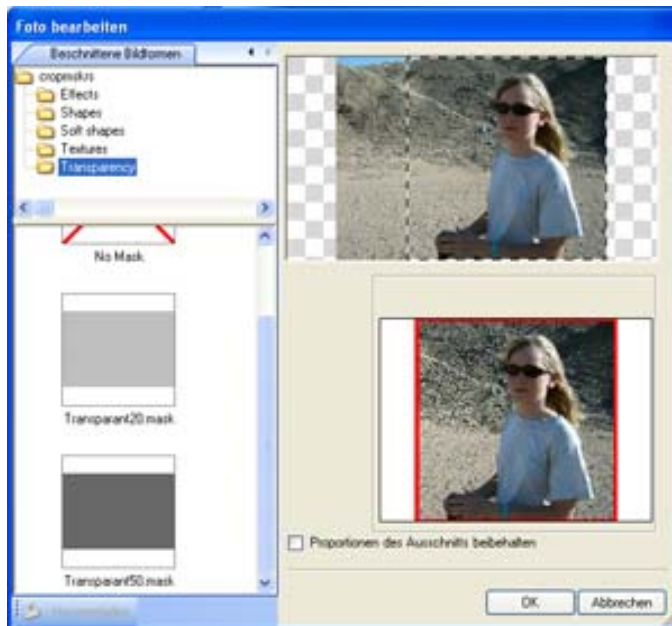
Foto bearbeiten

Beschnittene Bildformen

cropmasks
Effects
Shapes
Soft shapes
Textures
Transparency

No Mask

Transparant20.mask

Transparant50.mask

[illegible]

Proportionen des Ausschnitts beibehalten

OK
Abbrechen